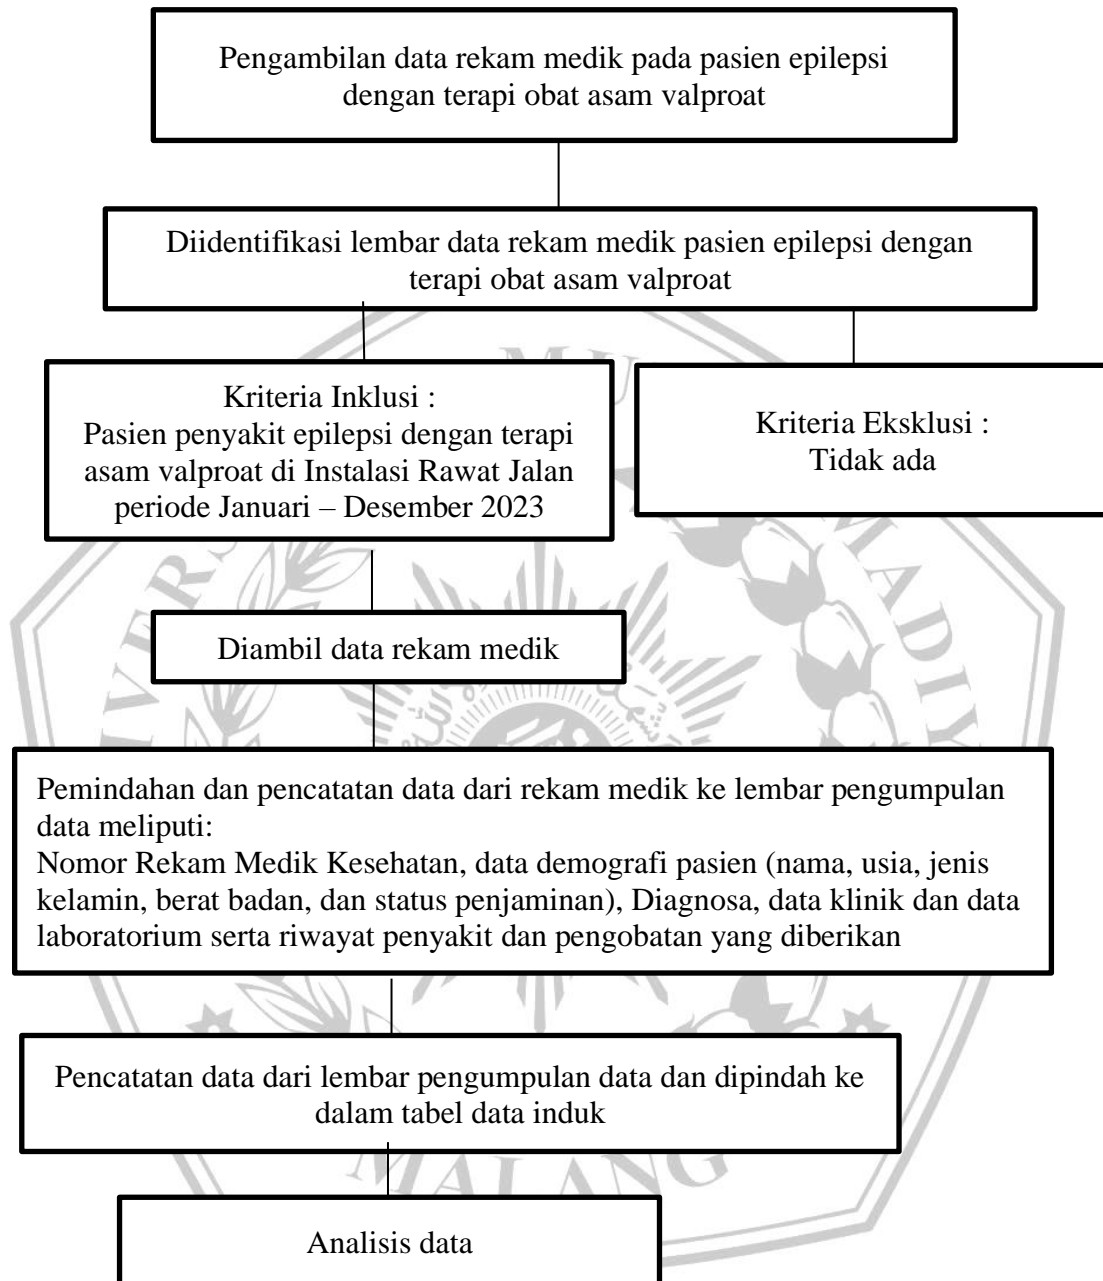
Pengambilan data rekam medik pada pasien epilepsi dengan terapi obat asam valproat

Diidentifikasi lembar data rekam medik pasien epilepsi dengan terapi obat asam valproat

Kriteria Inklusi :
Pasien penyakit epilepsi dengan terapi asam valproat di Instalasi Rawat Jalan periode Januari – Desember 2023

Kriteria Eksklusi :
Tidak ada

Diambil data rekam medik

Pemindahan dan pencatatan data dari rekam medik ke lembar pengumpulan data meliputi:
Nomor Rekam Medik Kesehatan, data demografi pasien (nama, usia, jenis kelamin, berat badan, dan status penjaminan), Diagnosa, data klinik dan data laboratorium serta riwayat penyakit dan pengobatan yang diberikan

Pencatatan data dari lembar pengumpulan data dan dipindah ke dalam tabel data induk

Analisis data